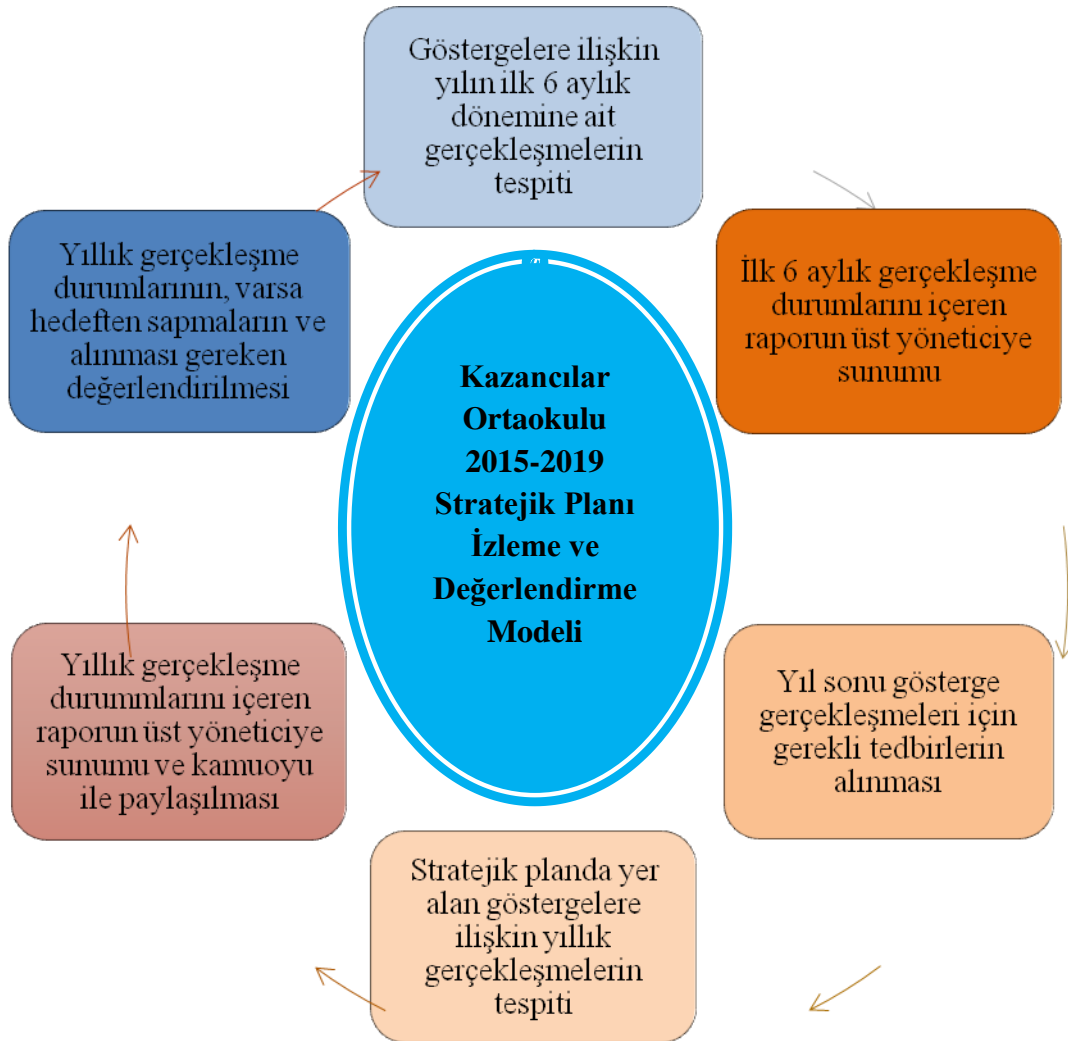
Göstergelere ilişkin yılın ilk 6 aylık dönemine ait gerçekleşmelerin tespiti

İlk 6 aylık gerçekleşme durumlarını içeren raporun üst yöneticiye sunumu

Yıl sonu gösterge gerçekleşmeleri için gerekli tedbirlerin alınması

Stratejik planda yer alan göstergelere ilişkin yıllık gerçekleşmelerin tespiti

Yıllık gerçekleşme durummlarını içeren raporun üst yöneticiye sunumu ve kamuoyu ile paylaşılması

Yıllık gerçekleşme durumlarının, varsa hedeften sapmaların ve alınması gereken değerlendirilmesi

Kazancılar Ortaokulu 2015-2019 Stratejik Planı İzleme ve Değerlendirme Modeli